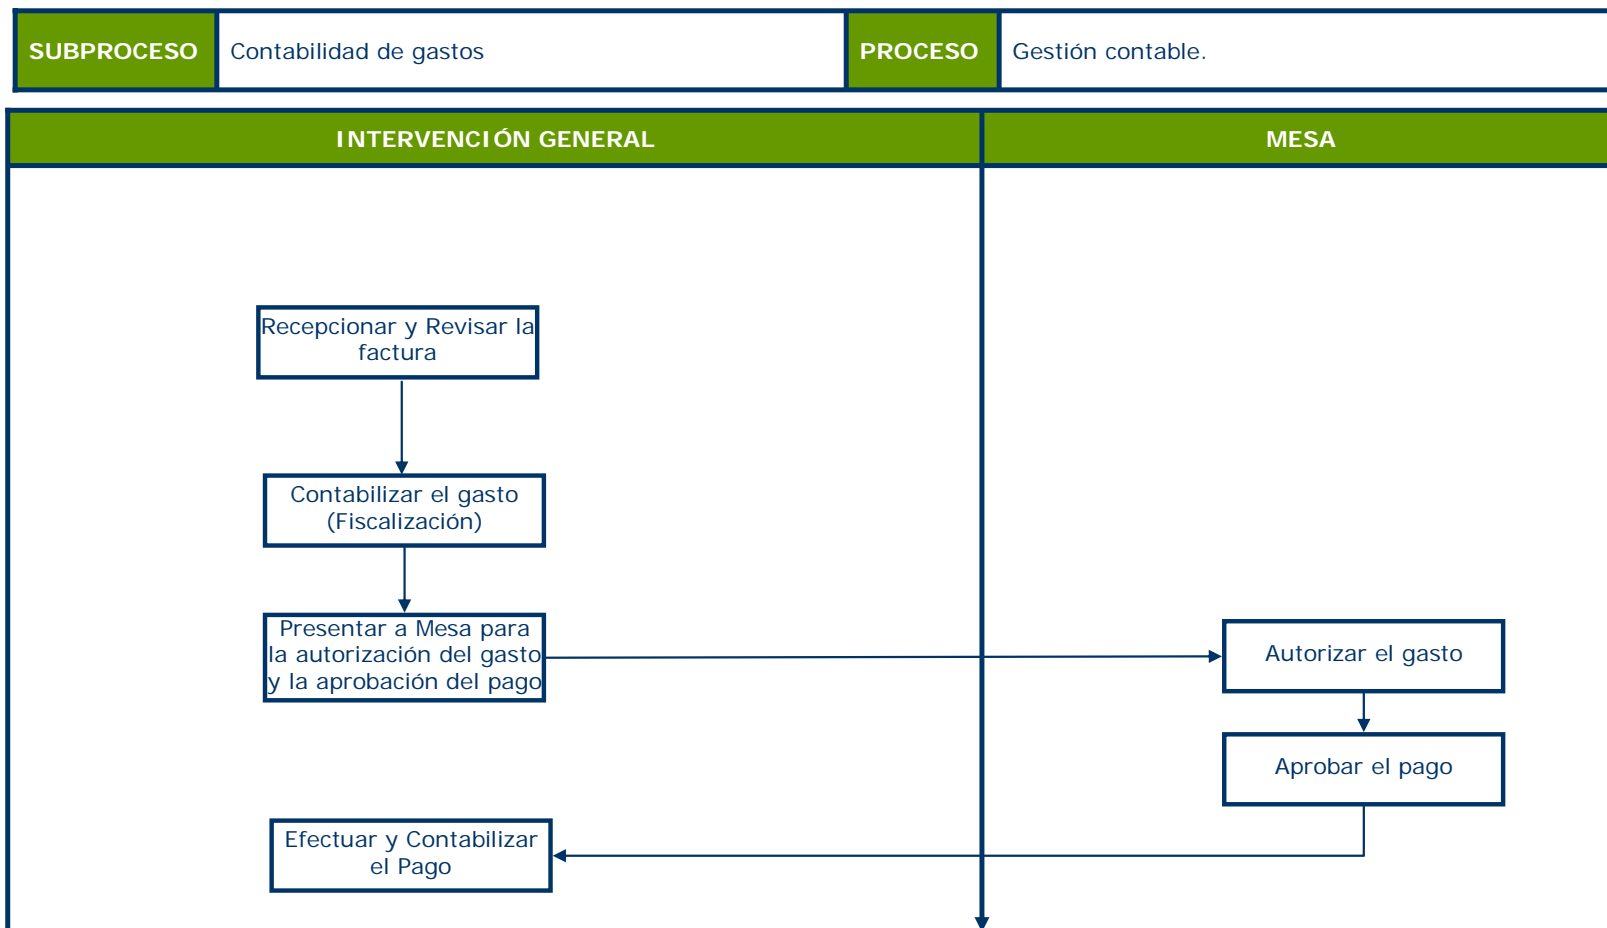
| SUBPROCESO | Contabilidad de gastos | PROCESO | Gestión contable. |
|---|---|---|---|

INTERVENCIÓN GENERAL

MESA

Recepcionar y Revisar la factura

Contabilizar el gasto (Fiscalización)

Presentar a Mesa para la autorización del gasto y la aprobación del pago

Autorizar el gasto

Aprobar el pago

Efectuar y Contabilizar el Pago